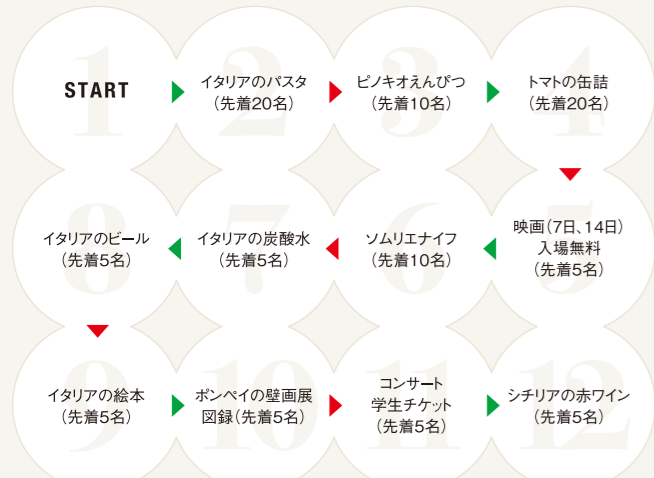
1
START

2
イタリアのパスタ
（先着20名）

3
ピノキオえんぴつ
（先着10名）

4
トマトの缶詰
（先着20名）

5
映画（7日、14日）
入場無料
（先着5名）

6
ソムリエナイフ
（先着10名）

7
イタリアの炭酸水
（先着5名）

8
イタリアのビール
（先着5名）

9
イタリアの絵本
（先着5名）

10
ポンペイの壁画展
図録（先着5名）

11
コンサート
学生チケット
（先着5名）

12
シチリアの赤ワイン
（先着5名）